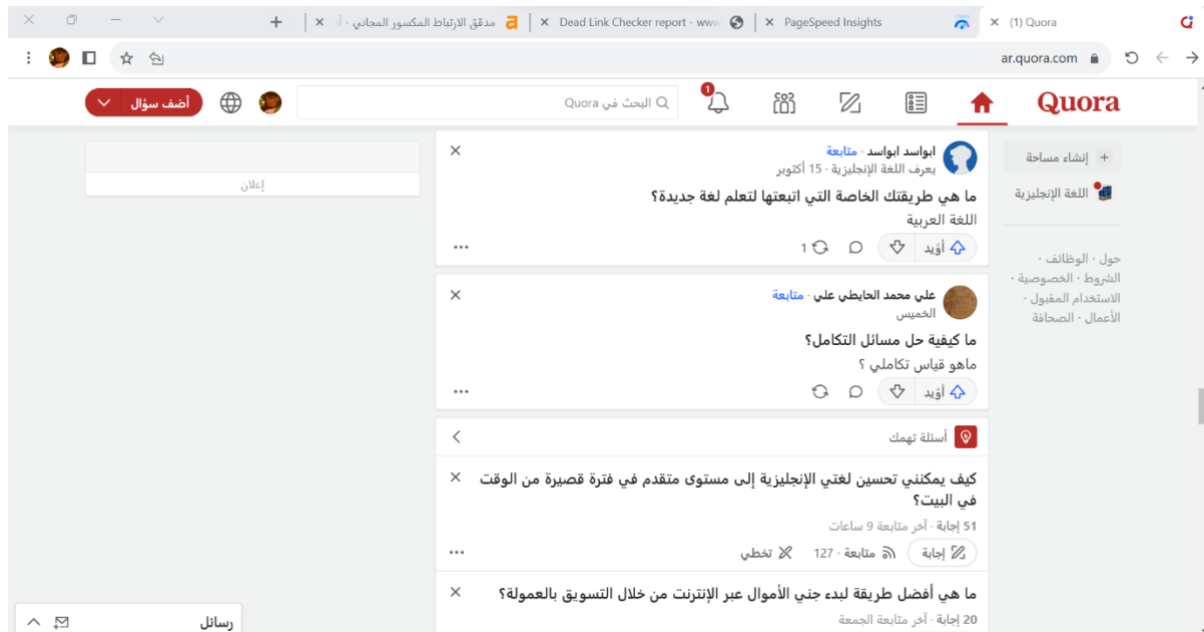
(1) Quora
PageSpeed Insights
Dead Link Checker report - www
مدقق الارتباط المكسور المجاني - أ
ar.quora.com

Quora
البحث في Quora
أضف سؤال

إنشاء مساحة
اللغة الإنجليزية

حول · الوظائف · الشروط · الخصوصية · الاستخدام المقبول · الأعمال · الصحافة

إعلان

ابواسد ابواسد · متابعة
يعرف اللغة الإنجليزية · 15 أكتوبر
ما هي طريقتك الخاصة التي اتبعتها لتعلم لغة جديدة؟
اللغة العربية
أؤيد 1

علي محمد الحايطي علي · متابعة
الخميس
ما كيفية حل مسائل التكامل؟
ماهو قياس تكاملي ؟
أؤيد

أسئلة تهمك
كيف يمكنني تحسين لغتي الإنجليزية إلى مستوى متقدم في فترة قصيرة من الوقت في البيت؟
51 إجابة · آخر متابعة 9 ساعات
إجابة متابعة · 127 تخطي

ما هي أفضل طريقة لبدء جني الأموال عبر الإنترنت من خلال التسويق بالعمولة؟
20 إجابة · آخر متابعة الجمعة

رسائل